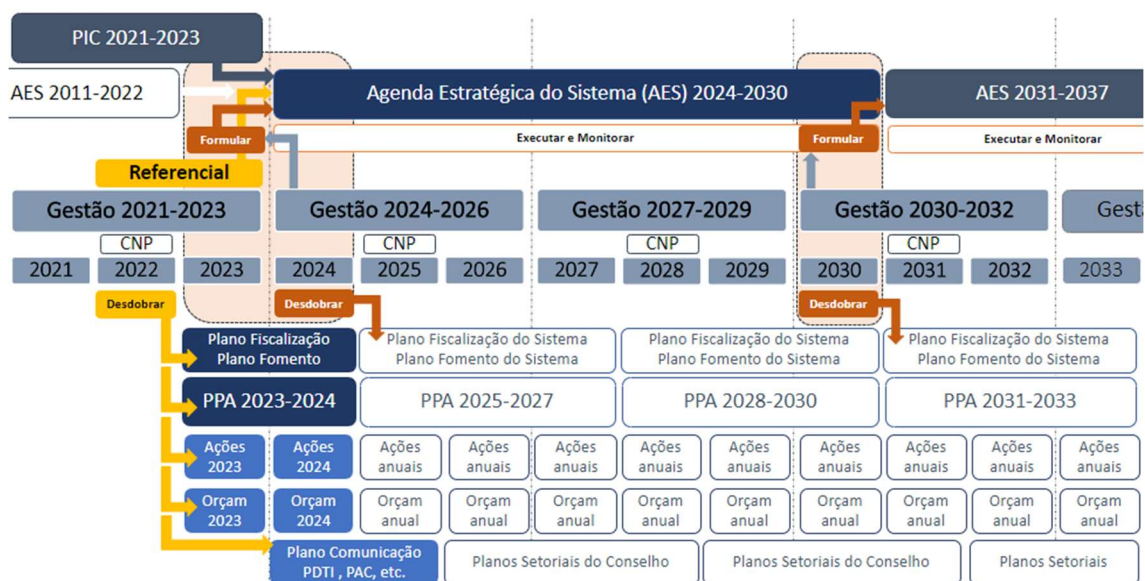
PIC 2021-2023

AES 2011-2022

Agenda Estratégica do Sistema (AES) 2024-2030

AES 2031-2037

Formular

Executar e Monitorar

Formular

Executar e Monitorar

Referencial

Gestão 2021-2023

Gestão 2024-2026

Gestão 2027-2029

Gestão 2030-2032

Gest

CNP

CNP

CNP

CNP

| 2021 | 2022 | 2023 | 2024 | 2025 | 2026 | 2027 | 2028 | 2029 | 2030 | 2031 | 2032 | 2033 |
|---|---|---|---|---|---|---|---|---|---|---|---|---|

Desdobrar

Desdobrar

Desdobrar

Plano Fiscalização Plano Fomento

Plano Fiscalização do Sistema Plano Fomento do Sistema

Plano Fiscalização do Sistema Plano Fomento do Sistema

Plano Fiscalização do Sistema Plano Fomento do Sistema

PPA 2023-2024

PPA 2025-2027

PPA 2028-2030

PPA 2031-2033

Ações 2023

Ações 2024

Ações anuais

Ações anuais

Ações anuais

Ações anuais

Ações anuais

Ações anuais

Ações anuais

Ações anuais

Ações anuais

Orçam 2023

Orçam 2024

Orçam anual

Orçam anual

Orçam anual

Orçam anual

Orçam anual

Orçam anual

Orçam anual

Orçam anual

Orçam anual

Plano Comunicação PDTI , PAC, etc.

Planos Setoriais do Conselho

Planos Setoriais do Conselho

Planos Setoriais